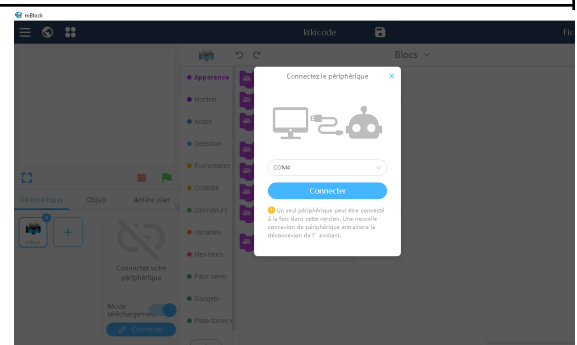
mBlock

kikicode

Fic

Blocs

Apparence
Montrer
Action
Détection
Événements
Contrôle
Opérateurs
Variables
Mes blocs
Pack servo
Gadgets
Plate-forme

Périphériques
Objets
Arrière-plan

Connectez votre périphérique

Mode téléchargement

Connecter

Connectez le périphérique

×

COM4

Connecter

Un seul périphérique peut être connecté à la fois dans cette version. Une nouvelle connexion de périphérique entraînera la déconnexion de l' existant.